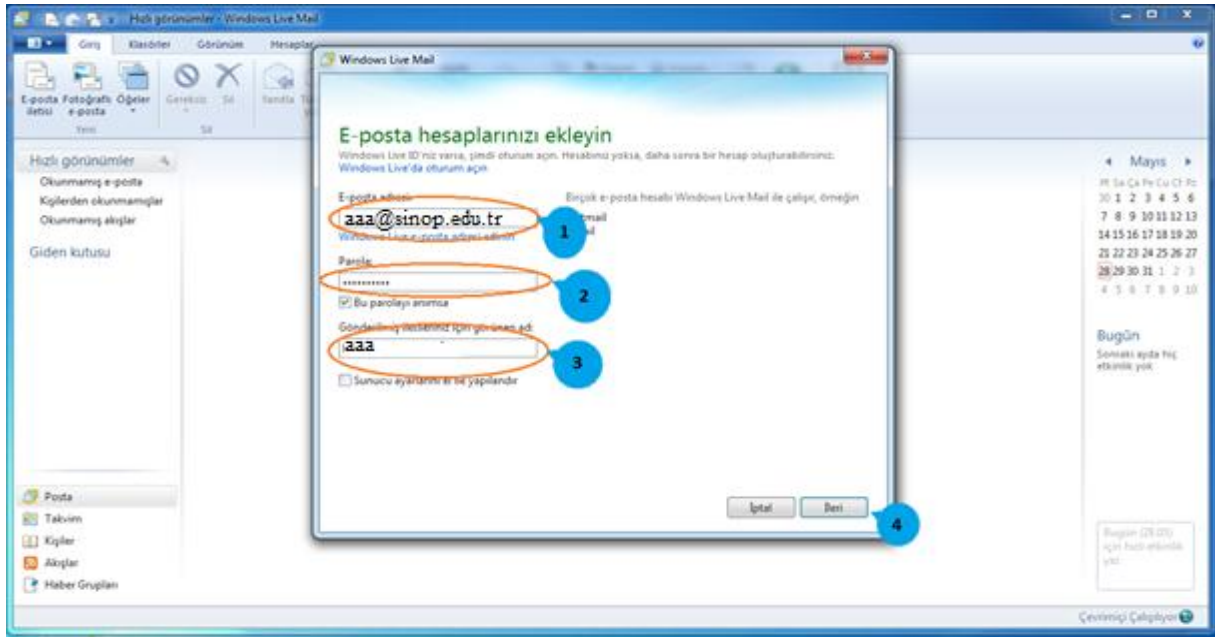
Hızlı görünümler - Windows Live Mail

Giriş Klasörler Görünüm Hesaplar

E-posta iletisi Fotoğraflı e-posta Öğeler Yeni Gereksiz Sil Sil Yanıtla

Hızlı görünümler
Okunmamış e-posta
Kişilerden okunmamışlar
Okunmamış akışlar
Giden kutusu

Posta
Takvim
Kişiler
Akışlar
Haber Grupları

Windows Live Mail

E-posta hesaplarınızı ekleyin

Windows Live ID'niz varsa, şimdi oturum açın. Hesabınız yoksa, daha sonra bir hesap oluşturabilirsiniz.
Windows Live'da oturum açın

E-posta adresi:
aaa@sinop.edu.tr
Windows Live e-posta adresi edinin

Birçok e-posta hesabı Windows Live Mail ile çalışır, örneğin
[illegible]mail
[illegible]l

Parola:
••••••••••
Bu parolayı anımsa

Gönderdiğiniz iletilerde için görünen ad:
aaa

Sunucu ayarlarını el ile yapılandır

İptal İleri

1
2
3
4

Mayıs
Pt Sa Ça Pe Cu Ct Pz
30 1 2 3 4 5 6
7 8 9 10 11 12 13
14 15 16 17 18 19 20
21 22 23 24 25 26 27
28 29 30 31 1 2 3
4 5 6 7 8 9 10

Bugün
Sonraki ayda hiç etkinlik yok

Bugün (28.05) için hızlı etkinlik yaz

Çevrimiçi Çalışıyor